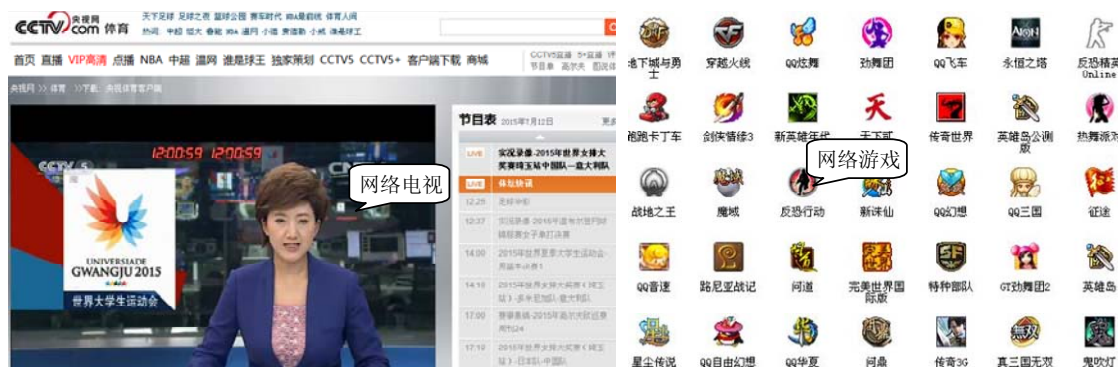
CCTV.com 央视网 体育
天下足球 足球之夜 篮球公园 赛车时代 商业之巅 体育人间
热词: 中超 恒大 鲁能 NBA 道冠 小强 姚明 科比 小威 体育

首页 直播 VIP高清 点播 NBA 中超 温网 谁是球王 独家策划 CCTV5 CCTV5+ 客户端下载 商城

央视网 >> 体育 >> 下载 央视体育客户端

节目表 2015年7月12日

LIVE 实况录像-2015年世界女排大奖赛香港站中国队-意大利队
LIVE 体坛快讯
12:25 足球中彩
12:37 实况录像-2015年温布尔登网球锦标赛女子单打决赛
14:00 2015年世界夏季大学生运动会-男篮半决赛1
14:15 2015年世界女排大奖赛(香港站)-多米尼加队-意大利队
17:00 赛事集锦-2015年温布尔登网球锦标赛第14天
17:10 2015年世界女排大奖赛(香港站)-日本队-中国队

12:00:59 12:00:59

UNIVERSIADE GWANGJU 2015
世界大学生运动会

网络电视

地下城与勇士 穿越火线 QQ炫舞 劲舞团 QQ飞车 永恒之塔 反恐精英Online
跑跑卡丁车 剑侠情缘3 新英雄年代 天下贰 传奇世界 英雄岛公测版 热舞派对
战地之王 魔域 反恐行动 新诛仙 QQ幻想 QQ三国 征途
网络游戏
QQ音速 路尼亚战记 问道 完美世界国际版 特种部队 GT劲舞团2 英雄岛
星尘传说 QQ自由幻想 QQ华夏 问鼎 传奇3G 真三国无双 鬼吹灯